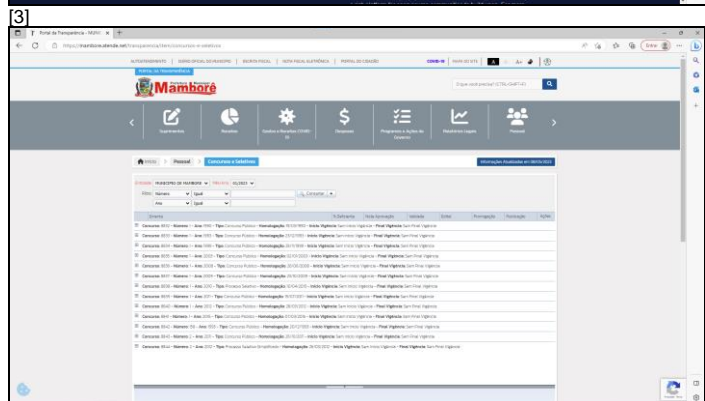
[3]

Portal da Transparência - MAMB

https://mambore.eleotic.net/transparencia/item/concursos-e-seletivos

Mamborê

Diga o que procura? (CTRL+SHIFT+F)

Requerimentos

Receitas

Despesas

Programas e Ações de Governo

Relatórios Legais

Pessoal

Início > Pessoal > Concursos e Seletivos

Informações Atualizadas em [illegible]

Entidade: MUNICÍPIO DE MAMBORÊ

Filtro: Número Igual

Ano Igual

Consultar

Concurso: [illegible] - Número: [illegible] - Ano: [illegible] - Tipo: Concurso Público - Homologação: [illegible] - Início Vigência: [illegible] - Final Vigência: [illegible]